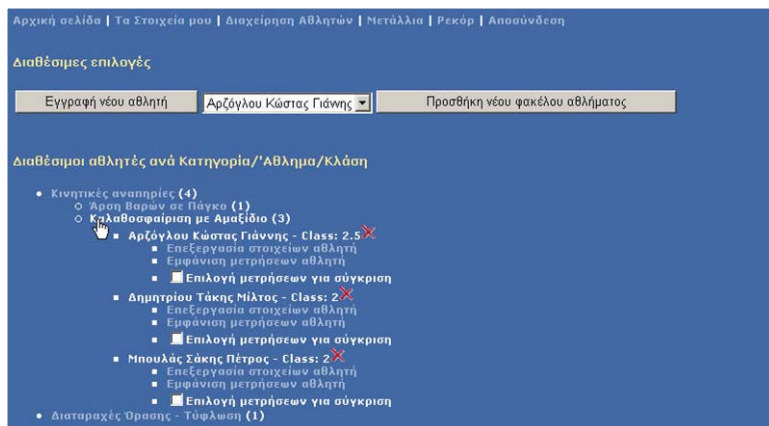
Αρχική σελίδα | Τα Στοιχεία μου | Διαχείρηση Αθλητών | Μετάλλια | Ρεκόρ | Αποσύνδεση

Διαθέσιμες επιλογές

Εγγραφή νέου αθλητή | Αρζόγλου Κώστας Γιάννης | Προσθήκη νέου φακέλου αθλήματος

Διαθέσιμοι αθλητές ανά Κατηγορία/'Αθλημα/Κλάση

- Κινητικές αναπηρίες (4)
  - Άρση Βαρών σε Πάγκο (1)
  - Καλαθοσφαίριση με Αμαξίδιο (3)
    - Αρζόγλου Κώστας Γιάννης - Class: 2.5
      - Επεξεργασία στοιχείων αθλητή
      - Εμφάνιση μετρήσεων αθλητή
      - Επιλογή μετρήσεων για σύγκριση
    - Δημητρίου Τάκης Μίλτος - Class: 2
      - Επεξεργασία στοιχείων αθλητή
      - Εμφάνιση μετρήσεων αθλητή
      - Επιλογή μετρήσεων για σύγκριση
    - Μπουλάς Σάκης Πέτρος - Class: 2
      - Επεξεργασία στοιχείων αθλητή
      - Εμφάνιση μετρήσεων αθλητή
      - Επιλογή μετρήσεων για σύγκριση
- Διαταραχές Όρασης - Τύφλωση (1)